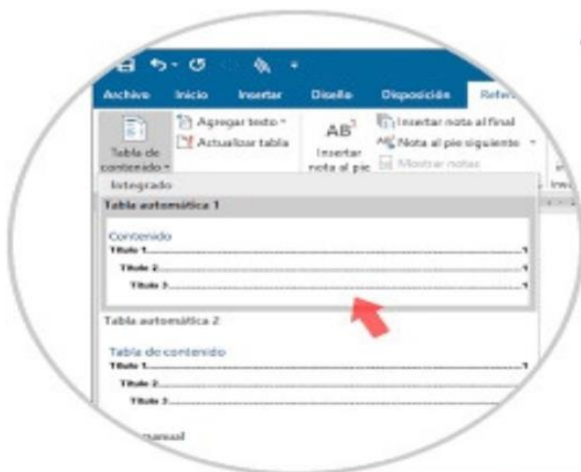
Archivo Inicio Insertar Diseño Disposición Refe

Tabla de contenido

Agregar texto

Actualizar tabla

$AB^1$

Insertar nota al pie

Insertar nota al final

Nota al pie siguiente

Mostrar notas

Integrado

Tabla automática 1

Contenido

Título 1..........1

Título 2..........1

Título 3..........1

Tabla automática 2

Tabla de contenido

Título 1..........1

Título 2..........1

Título 3..........1

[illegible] manual